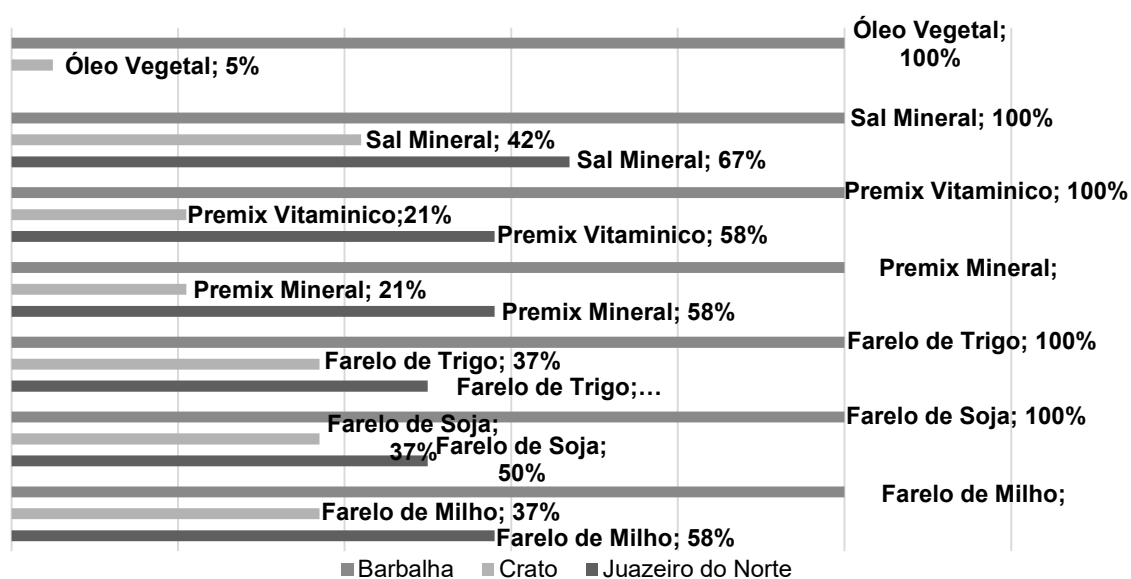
Óleo Vegetal; 100%

Óleo Vegetal; 5%

Sal Mineral; 100%

Sal Mineral; 42%

Sal Mineral; 67%

Premix Vitaminico; 100%

Premix Vitaminico;21%

Premix Vitaminico; 58%

Premix Mineral;

Premix Mineral; 21%

Premix Mineral; 58%

Farelo de Trigo; 100%

Farelo de Trigo; 37%

Farelo de Trigo;…

Farelo de Soja; 100%

Farelo de Soja; 37%

Farelo de Soja; 50%

Farelo de Milho;

Farelo de Milho; 37%

Farelo de Milho; 58%

Barbalha Crato Juazeiro do Norte